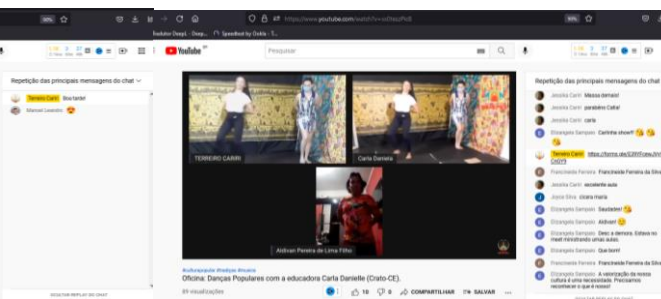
90% ☆
https://www.youtube.com/watch?v=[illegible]
90% ☆
Tradutor DeepL - Deep... Speedtest by Ookla - T...
YouTube
Pesquisar
Repetição das principais mensagens do chat
Terreiro Cariri Boa tarde!
Manoel Leandro 😍
TERREIRO CARIRI
Carla Danielle
Aldivan Pereira de Lima Filho
#culturapopular #dançaspopulares #cariri
Oficina: Danças Populares com a educadora Carla Danielle (Crato-CE).
89 visualizações
10
0
COMPARTILHAR
SALVAR
OCULTAR REPLAY DO CHAT
Repetição das principais mensagens do chat
Jessika Carri Massa demais!
Jessika Carri parabéns Carla!
Jessika Carri carla
Elizangela Sampaio Carlinha show!! 👏👏👏
Terreiro Cariri https://forms.gle/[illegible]
Francineide Ferreira Francineide Ferreira da Silva
Jessika Carri excelente aula
Joyce Silva ótima maria
Elizangela Sampaio Saudades!! 👏
Elizangela Sampaio Adorei! 😊
Elizangela Sampaio Dete: a demora. Estava no meet ministrando umas aulas.
Elizangela Sampaio Que bom!
Francineide Ferreira Francineide Ferreira da Silva
Elizangela Sampaio A valorização da nossa cultura é uma necessidade. Precisamos reconhecer o que é nosso!